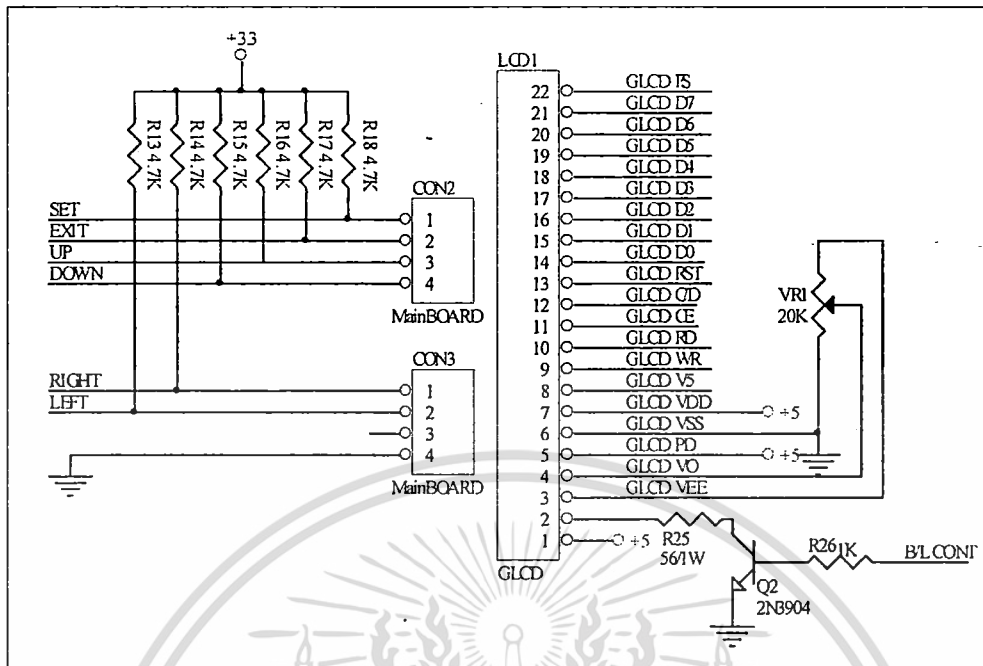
+33

R13 4.7K
R14 4.7K
R15 4.7K
R16 4.7K
R17 4.7K
R18 4.7K

SET
EXIT
UP
DOWN

CON2
1
2
3
4
MainBOARD

RIGHT
LEFT

CON3
1
2
3
4
MainBOARD

LCD1
22 GLCD FS
21 GLCD D7
20 GLCD D6
19 GLCD D5
18 GLCD D4
17 GLCD D3
16 GLCD D2
15 GLCD D1
14 GLCD D0
13 GLCD RST
12 GLCD C/D
11 GLCD CE
10 GLCD RD
9 GLCD WR
8 GLCD VS
7 GLCD VDD
6 GLCD VSS
5 GLCD PD
4 GLCD VO
3 GLCD VEE
2
1
GLCD

+5
+5
+5

VR1
20K

R25
56/1W

Q2
2N3904

R26 1K
B/L CONT